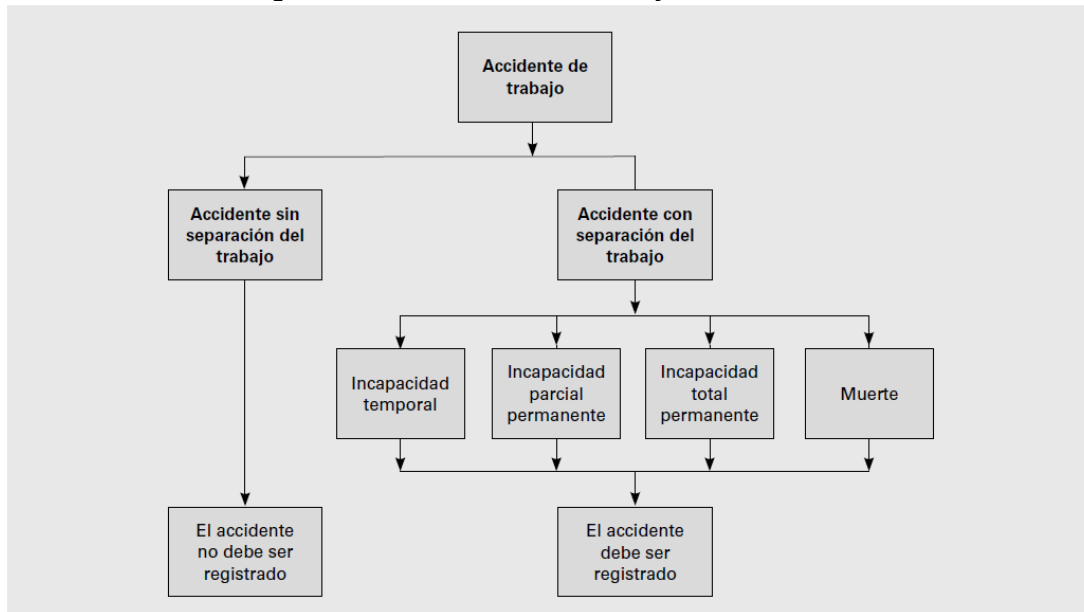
Accidente de trabajo

Accidente sin separación del trabajo

Accidente con separación del trabajo

Incapacidad temporal

Incapacidad parcial permanente

Incapacidad total permanente

Muerte

El accidente no debe ser registrado

El accidente debe ser registrado